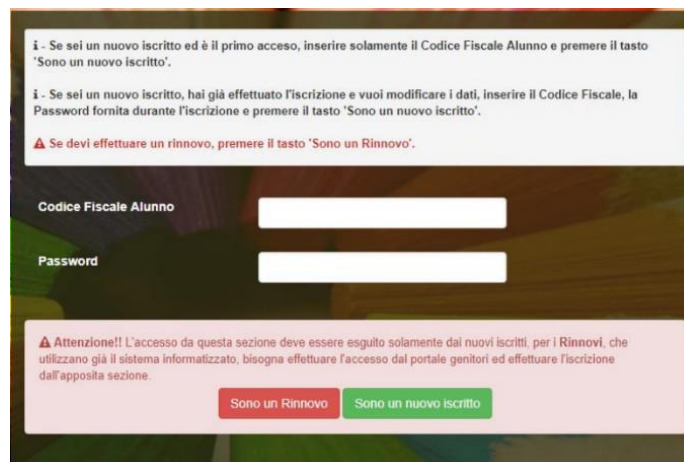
i - Se sei un nuovo iscritto ed è il primo accesso, inserire solamente il Codice Fiscale Alunno e premere il tasto 'Sono un nuovo iscritto'.

i - Se sei un nuovo iscritto, hai già effettuato l'iscrizione e vuoi modificare i dati, inserire il Codice Fiscale, la Password fornita durante l'iscrizione e premere il tasto 'Sono un nuovo iscritto'.

Se devi effettuare un rinnovo, premere il tasto 'Sono un Rinnovo'.

Codice Fiscale Alunno

Password

Attenzione!! L'accesso da questa sezione deve essere esguito solamente dai nuovi iscritti, per i Rinnovi, che utilizzano già il sistema informatizzato, bisogna effettuare l'accesso dal portale genitori ed effettuare l'iscrizione dall'apposita sezione.

Sono un Rinnovo

Sono un nuovo iscritto